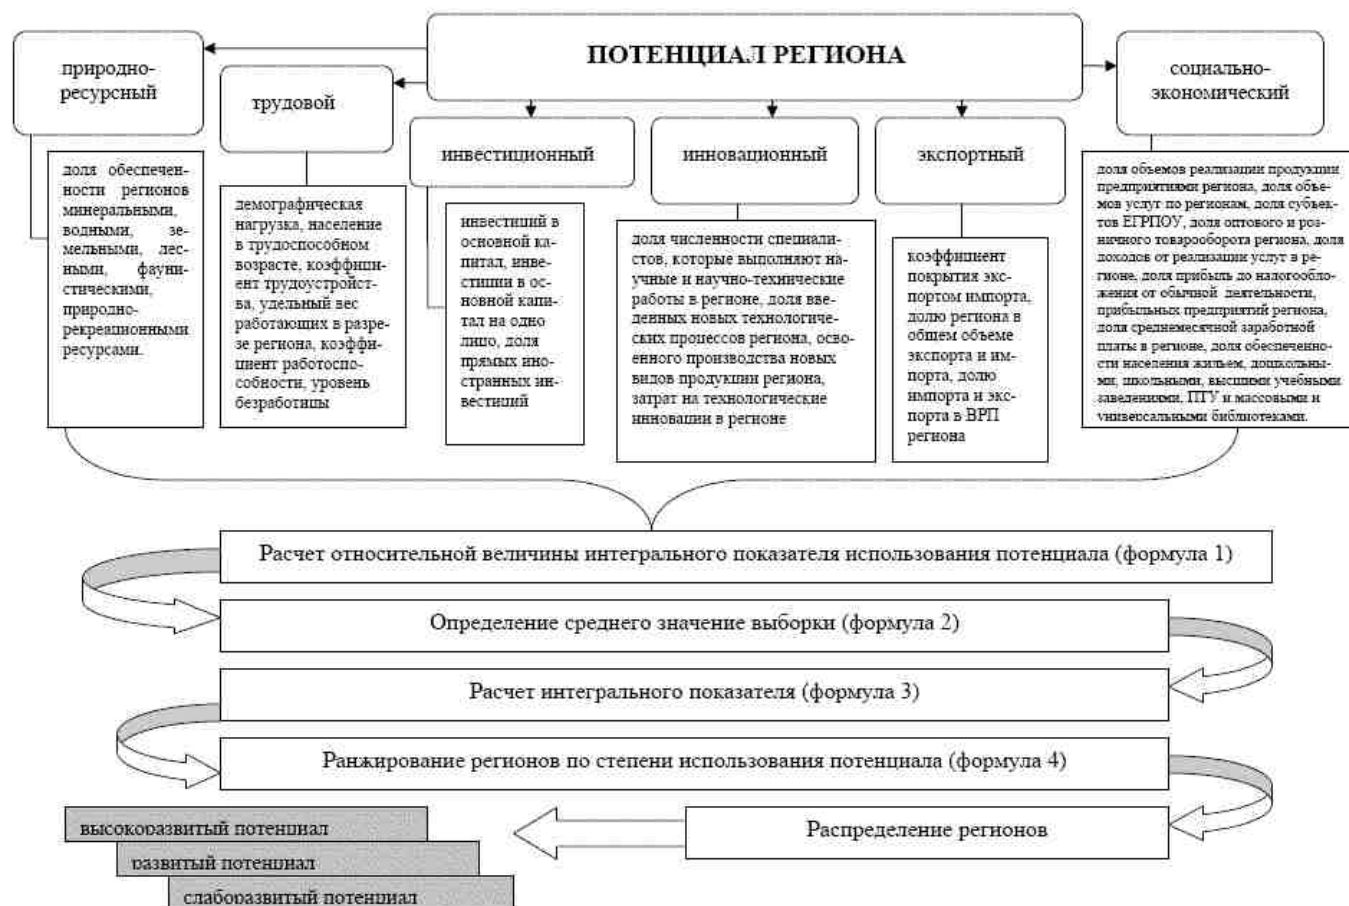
ПОТЕНЦИАЛ РЕГИОНА

природно-ресурсный

доля обеспеченности регионов минеральными, водными, земельными, лесными, фаунистическими, природно-рекреационными ресурсами.

трудовой

демографическая нагрузка, население в трудоспособном возрасте, коэффициент трудоустройства, удельный вес работающих в разрезе региона, коэффициент работоспособности, уровень безработицы

инвестиционный

инвестиций в основной капитал, инвестиции в основной капитал на одно лицо, доля прямых иностранных инвестиций

инновационный

доля численности специалистов, которые выполняют научные и научно-технические работы в регионе, доля введенных новых технологических процессов региона, освоенного производства новых видов продукции региона, затрат на технологические инновации в регионе

экспортный

коэффициент покрытия экспортом импорта, долю региона в общем объеме экспорта и импорта, долю импорта и экспорта в ВРП региона

социально-экономический

доля объемов реализации продукции предприятиями региона, доля объемов услуг по регионам, доля субъектов ЕГРПОУ, доля оптового и розничного товарооборота региона, доля доходов от реализации услуг в регионе, доля прибыль до налогообложения от обычной деятельности, прибыльных предприятий региона, доля среднемесячной заработной платы в регионе, доля обеспеченности населения жильем, дошкольными, школьными, высшими учебными заведениями, ПТУ и массовыми и универсальными библиотеками.

Расчет относительной величины интегрального показателя использования потенциала (формула 1)

Определение среднего значение выборки (формула 2)

Расчет интегрального показателя (формула 3)

Ранжирование регионов по степени использования потенциала (формула 4)

Распределение регионов

высокоразвитый потенциал

развитый потенциал

слаборазвитый потенциал